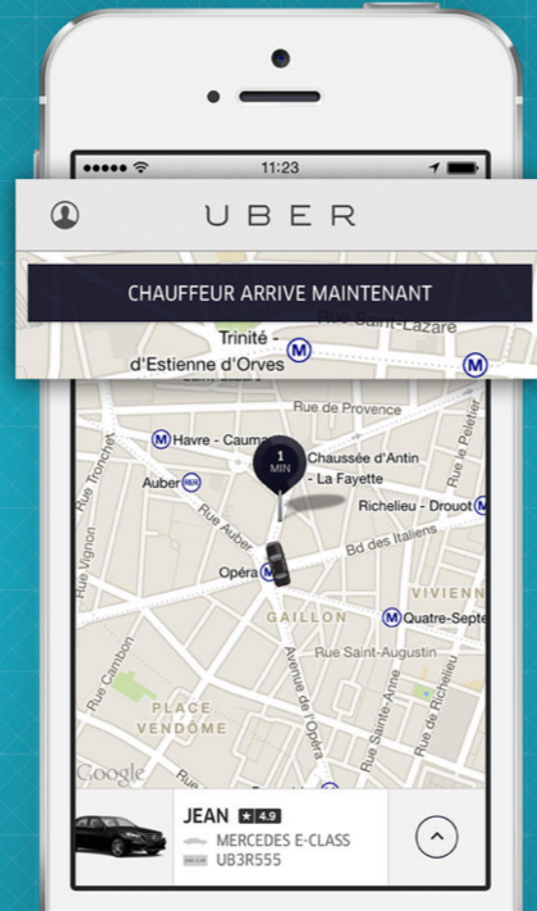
11:23

UBER

CHAUFFEUR ARRIVE MAINTENANT

Rue Saint-Lazare

Trinité - d'Estienne d'Orves

Rue de Provence

Havre - Caumartin

1 MIN

Chaussée d'Antin - La Fayette

Auber RER

Rue Tronchet

Rue le Peletier

Richelieu - Drouot

Rue Auber

Bd des Italiens

Rue Vignon

Opéra

VIVIENNE

GAILLON

Quatre-Septembre

Rue Saint-Augustin

Rue Cambon

Avenue de l'Opéra

Rue Sainte-Anne

Rue de Richelieu

PLACE VENDÔME

Google

JEAN ★4.9

MERCEDES E-CLASS

UB3R555